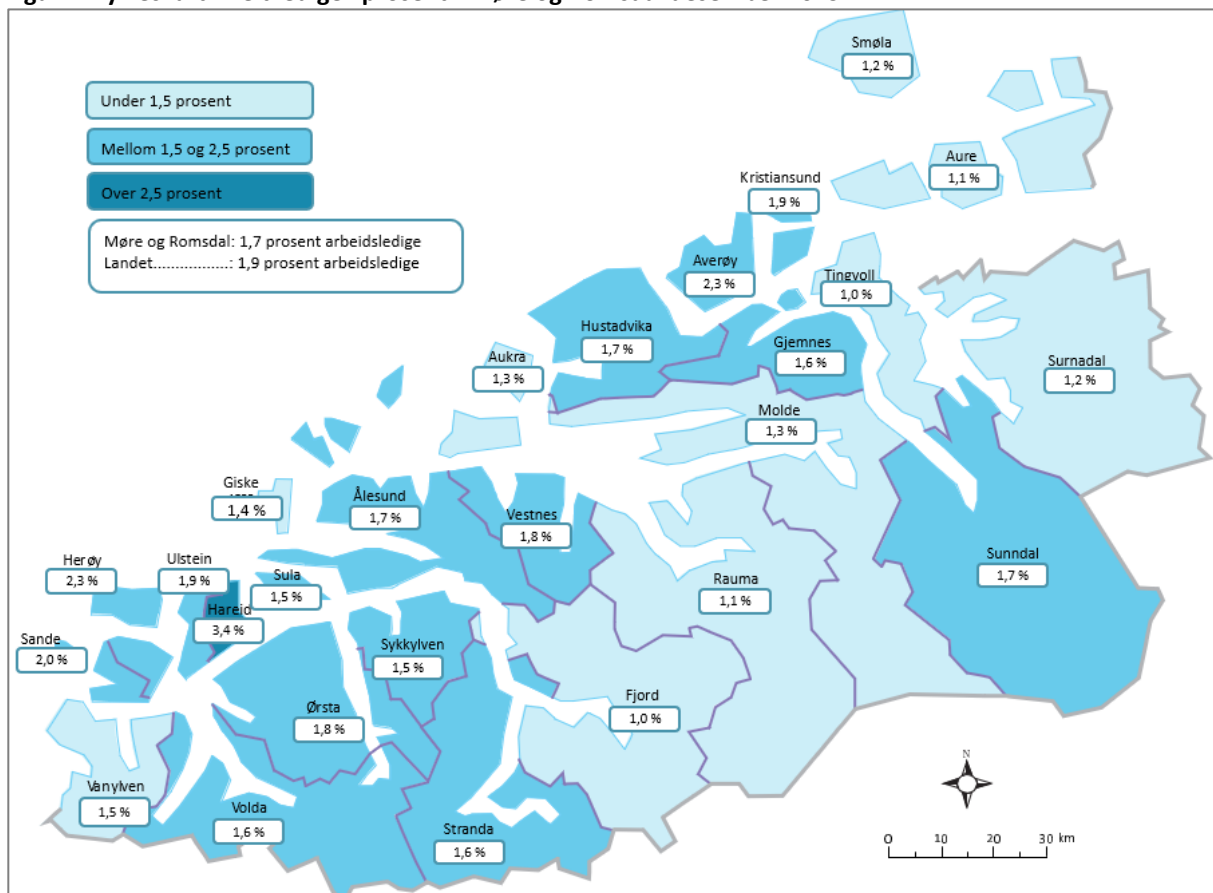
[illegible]

Under 1,5 prosent

Mellom 1,5 og 2,5 prosent

Over 2,5 prosent

Møre og Romsdal: 1,7 prosent arbeidsledige
Landet.................: 1,9 prosent arbeidsledige

Smøla
1,2 %

Aure
1,1 %

Kristiansund
1,9 %

Averøy
2,3 %

Tingvoll
1,0 %

Hustadvika
1,7 %

Gjemnes
1,6 %

Surnadal
1,2 %

Aukra
1,3 %

Molde
1,3 %

Giske
1,4 %

Ålesund
1,7 %

Vestnes
1,8 %

Sunndal
1,7 %

Herøy
2,3 %

Ulstein
1,9 %

Sula
1,5 %

Hareid
3,4 %

Rauma
1,1 %

Sande
2,0 %

Sykkylven
1,5 %

Fjord
1,0 %

Ørsta
1,8 %

Vanylven
1,5 %

Volda
1,6 %

Stranda
1,6 %

N

0 10 20 30 km